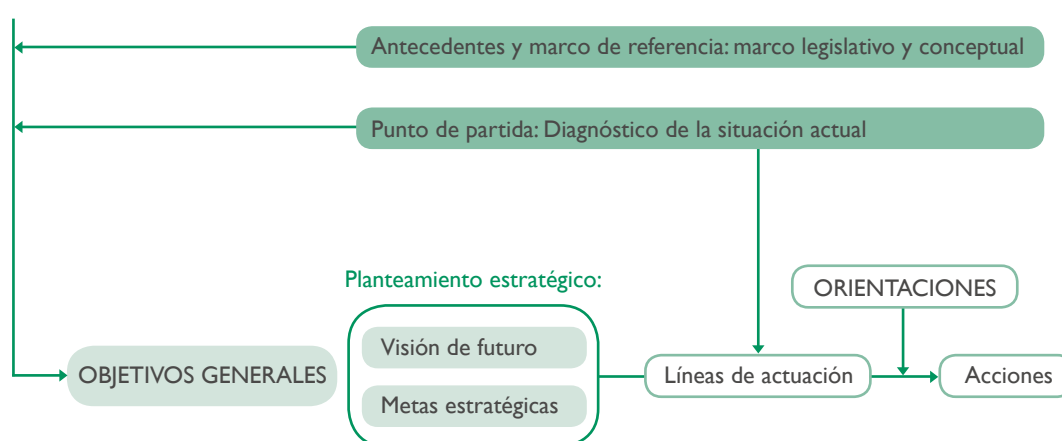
Antecedentes y marco de referencia: marco legislativo y conceptual

Punto de partida: Diagnóstico de la situación actual

Planteamiento estratégico:

ORIENTACIONES

OBJETIVOS GENERALES

Visión de futuro

Metas estratégicas

Líneas de actuación

Acciones